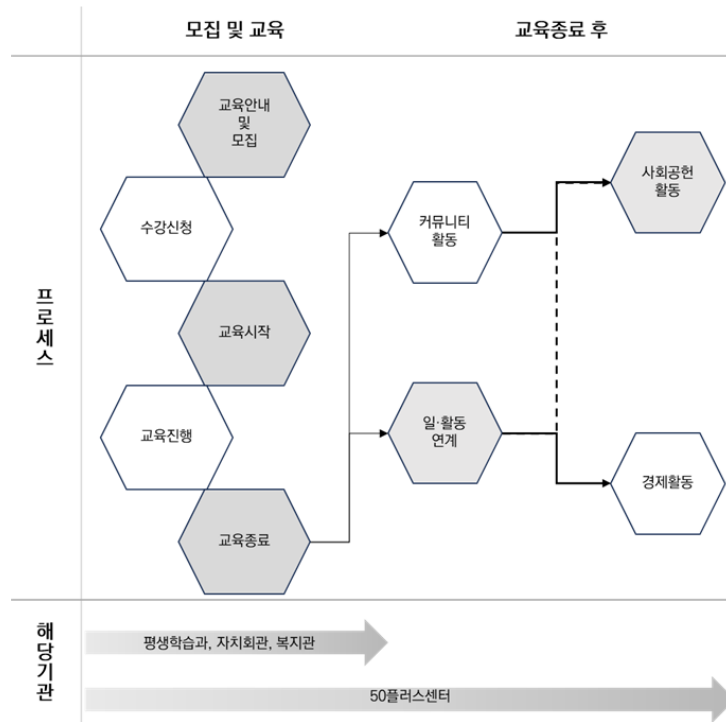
모집 및 교육

교육종료 후

프로세스

교육안내 및 모집

수강신청

교육시작

교육진행

교육종료

커뮤니티 활동

일·활동 연계

사회공헌 활동

경제활동

해당기관

평생학습과, 자치회관, 복지관

50플러스센터